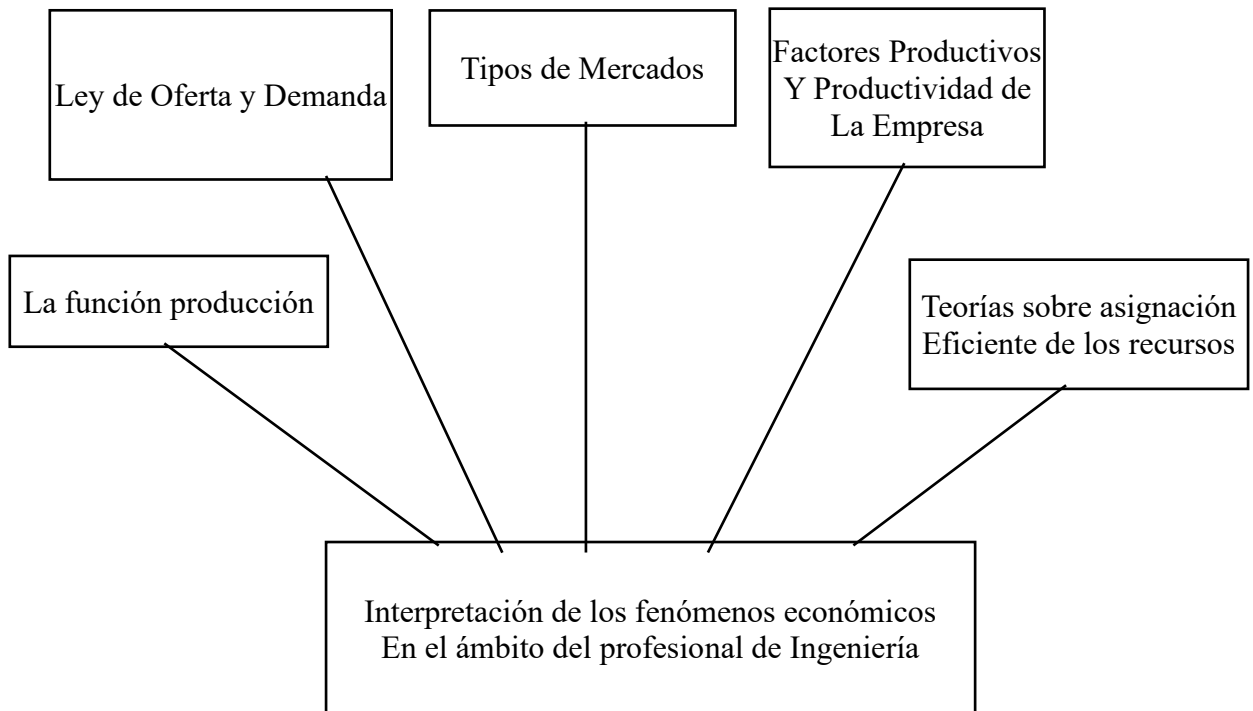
Ley de Oferta y Demanda

Tipos de Mercados

Factores Productivos Y Productividad de La Empresa

La función producción

Teorías sobre asignación Eficiente de los recursos

Interpretación de los fenómenos económicos En el ámbito del profesional de Ingeniería